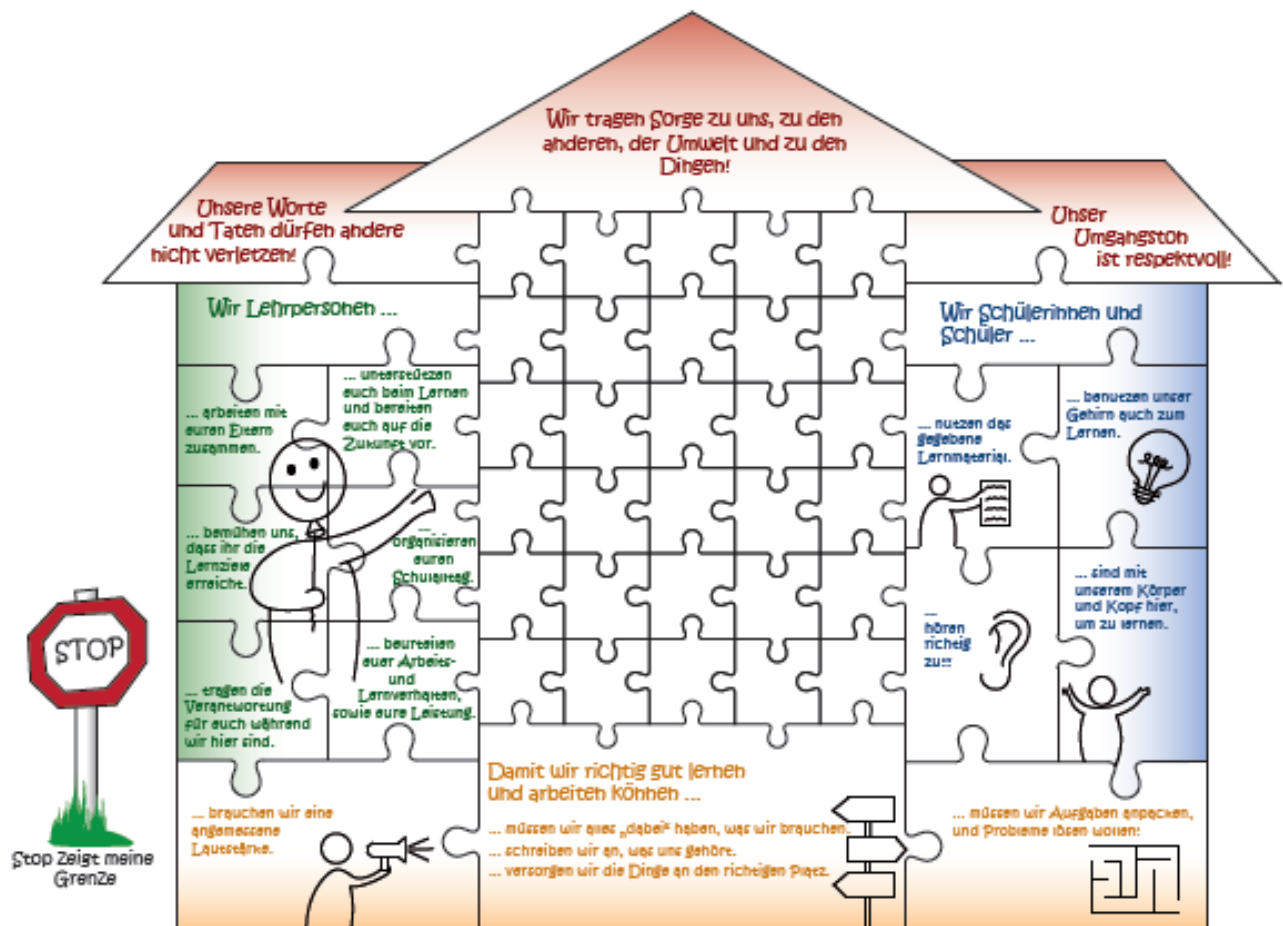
Wir tragen Sorge zu uns, zu den anderen, der Umwelt und zu den Dingen!

Unsere Worte und Taten dürfen andere nicht verletzen!

Unser Umgangston ist respektvoll!

Wir Lehrpersonen ...

... arbeiten mit euren Eltern zusammen.

... unterstützen euch beim Lernen und bereiten euch auf die Zukunft vor.

... bemühen uns, dass ihr die Lernziele erreicht.

... organisieren euren Schulalltag.

... tragen die Verantwortung für euch während wir hier sind.

... beurteilen euer Arbeits- und Lernverhalten, sowie eure Leistung.

Wir Schülerinnen und Schüler ...

... nutzen das gegebene Lernmaterial.

... benutzen unser Gehirn auch zum Lernen.

... hören richtig zu!!!

... sind mit unserem Körper und Kopf hier, um zu lernen.

STOP

Stop Zeigt meine Grenze

Damit wir richtig gut lernen und arbeiten können ...

... brauchen wir eine angemessene Lautstärke.

... müssen wir alles „dabei" haben, was wir brauchen.
... schreiben wir an, was uns gehört.
... versorgen wir die Dinge an den richtigen Platz.

... müssen wir Aufgaben anpacken, und Probleme lösen wollen!